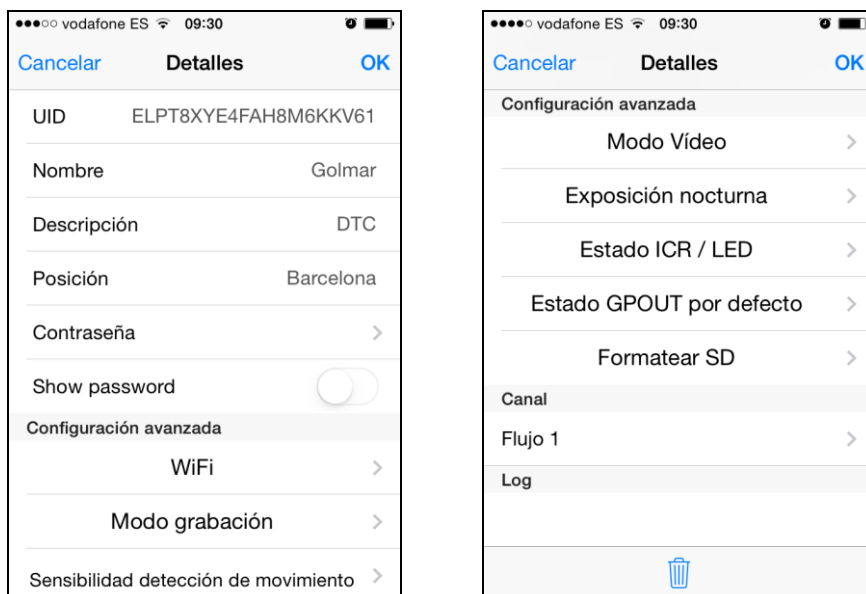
●●●○○ vodafone ES 09:30

Cancelar Detalles OK

UID ELPT8XYE4FAH8M6KKV61

Nombre Golmar

Descripción DTC

Posición Barcelona

Contraseña

Show password

Configuración avanzada

WiFi

Modo grabación

Sensibilidad detección de movimiento

●●●●○ vodafone ES 09:30

Cancelar Detalles OK

Configuración avanzada

Modo Vídeo

Exposición nocturna

Estado ICR / LED

Estado GPOUT por defecto

Formatear SD

Canal

Flujo 1

Log